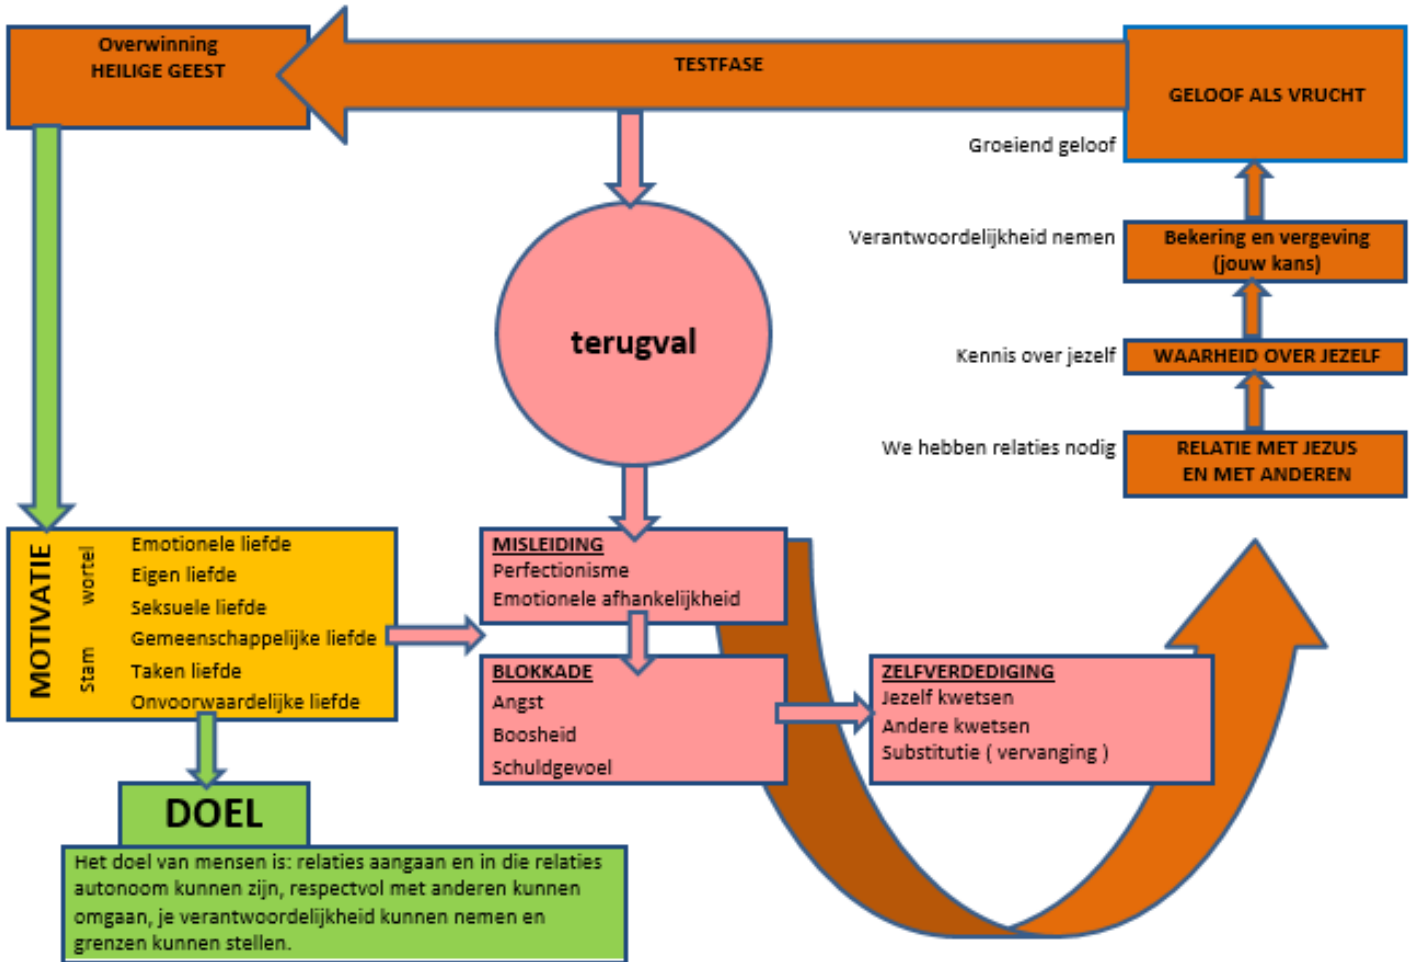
Overwinning
HEILIGE GEEST

TESTFASE

GELOOF ALS VRUCHT

Groeiend geloof

Verantwoordelijkheid nemen

Bekering en vergeving (jouw kans)

Kennis over jezelf

WAARHEID OVER JEZELF

We hebben relaties nodig

RELATIE MET JEZUS EN MET ANDEREN

terugval

MOTIVATIE

wortel

stam

Emotionele liefde
Eigen liefde
Seksuele liefde
Gemeenschappelijke liefde
Taken liefde
Onvoorwaardelijke liefde

MISLEIDING
Perfectionisme
Emotionele afhankelijkheid

BLOKKADE
Angst
Boosheid
Schuldgevoel

ZELFVERDEDIGING
Jezelf kwetsen
Andere kwetsen
Substitutie ( vervanging )

DOEL

Het doel van mensen is: relaties aangaan en in die relaties autonoom kunnen zijn, respectvol met anderen kunnen omgaan, je verantwoordelijkheid kunnen nemen en grenzen kunnen stellen.